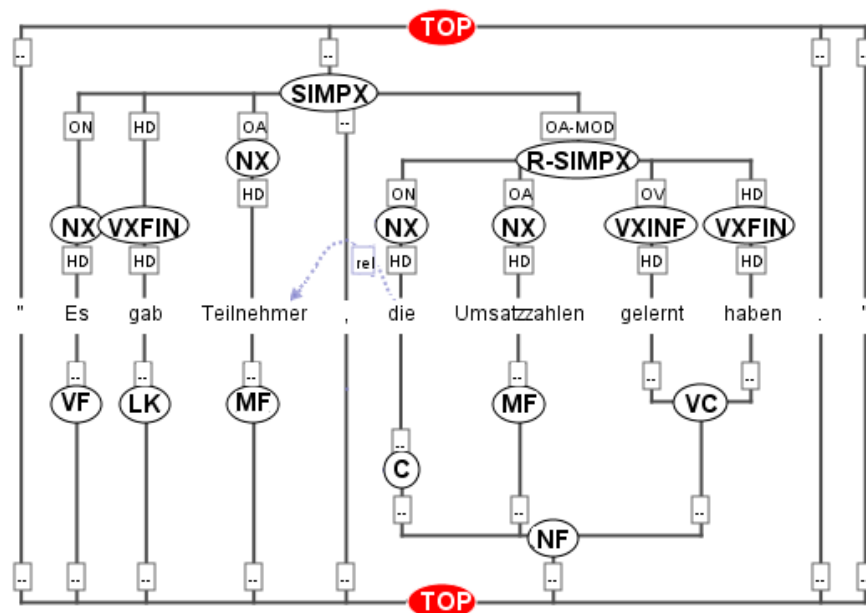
TOP

--
--
--
--

SIMPX

ON
HD
OA
--
OA-MOD

NX

R-SIMPX

HD

ON
OA
OV
HD

NX
VXFIN
NX
NX
VXINF
VXFIN

HD
HD
HD
rel
HD
HD
HD
HD

"
Es
gab
Teilnehmer
,
die
Umsatzzahlen
gelernt
haben
.
"

--
--
--
--
--

VF
LK
MF
MF
VC

--

C

--
--
--

NF

--
--
--
--
--
--
--
--

TOP